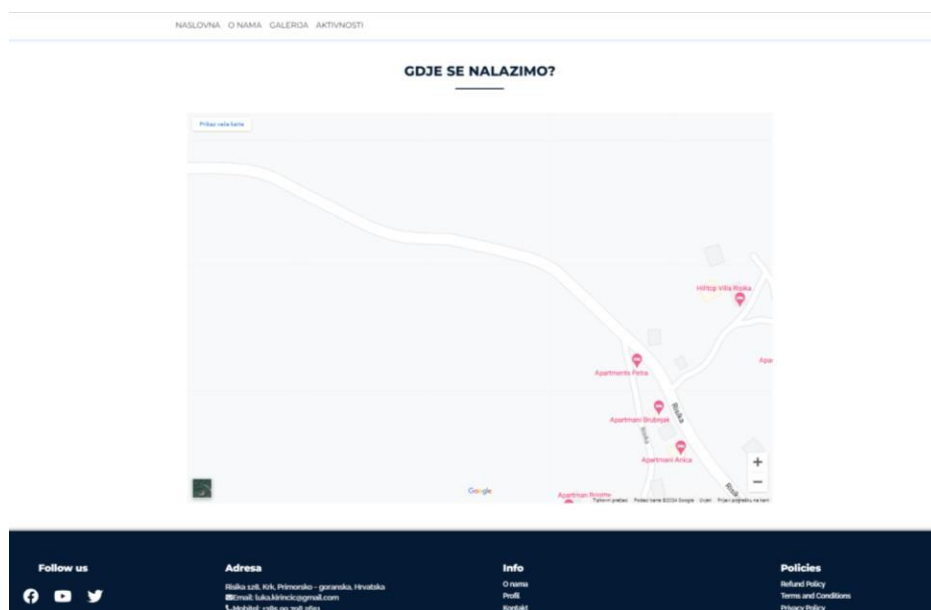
NASLOVNA O NAMA GALERIJA AKTIVNOSTI

GDJE SE NALAZIMO?

Prikaz veće karte

Hilltop Villa Risika

Apartments Petra

Apartmani Brubnjak

Apartmani Anica

Apartman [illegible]

Apa

Risika

Google

Tipkovni prečaci Podaci karte ©2024 Google Uvjeti Prijavi pogrešku na karti

+
−

Follow us

Adresa
Risika 128, Krk, Primorsko - goranska, Hrvatska
Email: luka.kirincic@gmail.com
Mobitel: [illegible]

Info
O nama
Profil
Kontakt

Policies
Refund Policy
Terms and Conditions
Privacy Policy